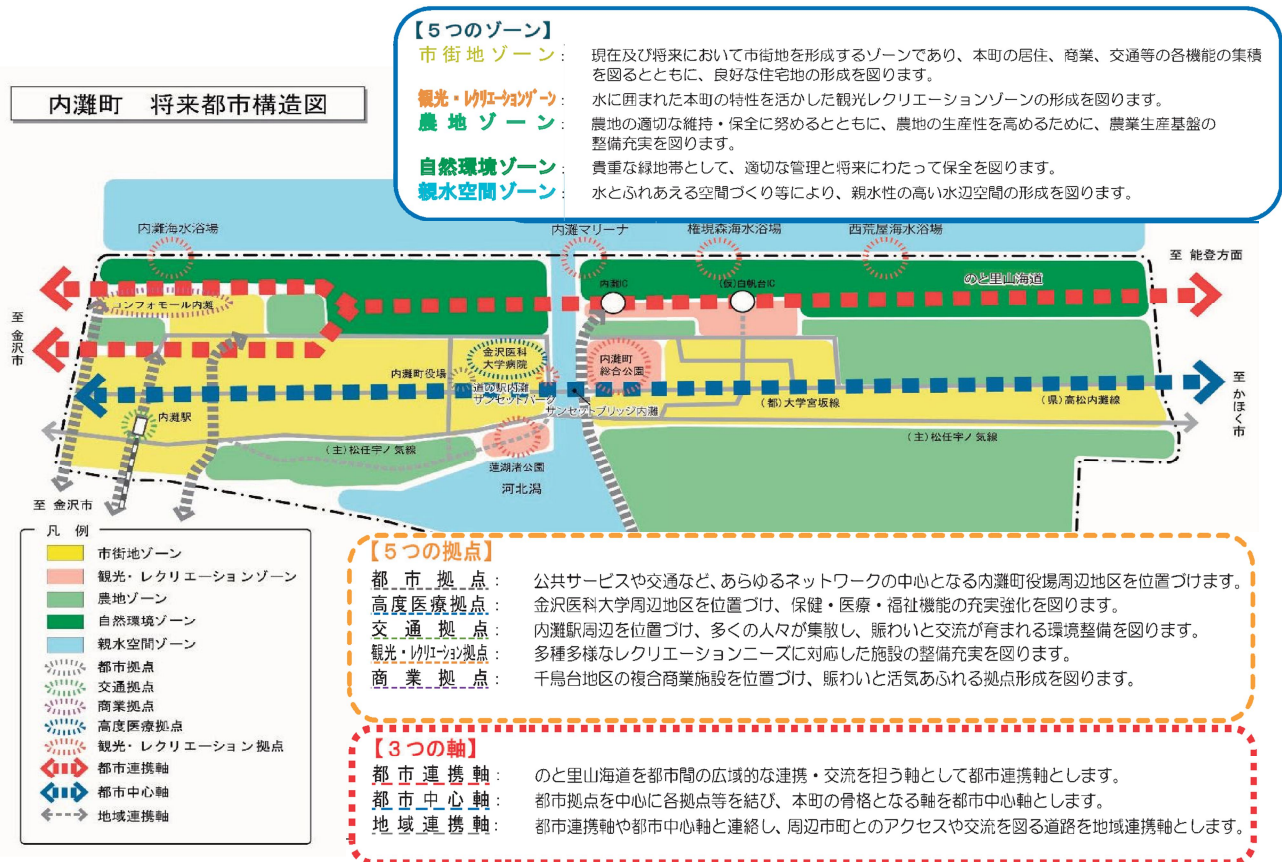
内灘町　将来都市構造図

【５つのゾーン】
市街地ゾーン：現在及び将来において市街地を形成するゾーンであり、本町の居住、商業、交通等の各機能の集積を図るとともに、良好な住宅地の形成を図ります。
観光・レクリエーションゾーン：水に囲まれた本町の特性を活かした観光レクリエーションゾーンの形成を図ります。
農地ゾーン：農地の適切な維持・保全に努めるとともに、農地の生産性を高めるために、農業生産基盤の整備充実を図ります。
自然環境ゾーン：貴重な緑地帯として、適切な管理と将来にわたって保全を図ります。
親水空間ゾーン：水とふれあえる空間づくり等により、親水性の高い水辺空間の形成を図ります。

内灘海水浴場
内灘マリーナ
権現森海水浴場
西荒屋海水浴場
至 能登方面
のと里山海道
内灘IC
(仮)白帆台IC
至 金沢市
ンフォモール内灘
金沢医科大学病院
内灘町役場
内灘町総合公園
道の駅内灘サンセットパーク
サンセットブリッジ内灘
(都)大学宮坂線
(県)高松内灘線
至 かほく市
内灘駅
(主)松任宇ノ気線
(主)松任宇ノ気線
蓮湖渚公園
河北潟
至 金沢市

凡例
市街地ゾーン
観光・レクリエーションゾーン
農地ゾーン
自然環境ゾーン
親水空間ゾーン
都市拠点
交通拠点
商業拠点
高度医療拠点
観光・レクリエーション拠点
都市連携軸
都市中心軸
地域連携軸

【５つの拠点】
都市拠点：公共サービスや交通など、あらゆるネットワークの中心となる内灘町役場周辺地区を位置づけます。
高度医療拠点：金沢医科大学周辺地区を位置づけ、保健・医療・福祉機能の充実強化を図ります。
交通拠点：内灘駅周辺を位置づけ、多くの人々が集散し、賑わいと交流が育まれる環境整備を図ります。
観光・レクリエーション拠点：多種多様なレクリエーションニーズに対応した施設の整備充実を図ります。
商業拠点：千鳥台地区の複合商業施設を位置づけ、賑わいと活気あふれる拠点形成を図ります。

【３つの軸】
都市連携軸：のと里山海道を都市間の広域的な連携・交流を担う軸として都市連携軸とします。
都市中心軸：都市拠点を中心に各拠点等を結び、本町の骨格となる軸を都市中心軸とします。
地域連携軸：都市連携軸や都市中心軸と連絡し、周辺市町とのアクセスや交流を図る道路を地域連携軸とします。